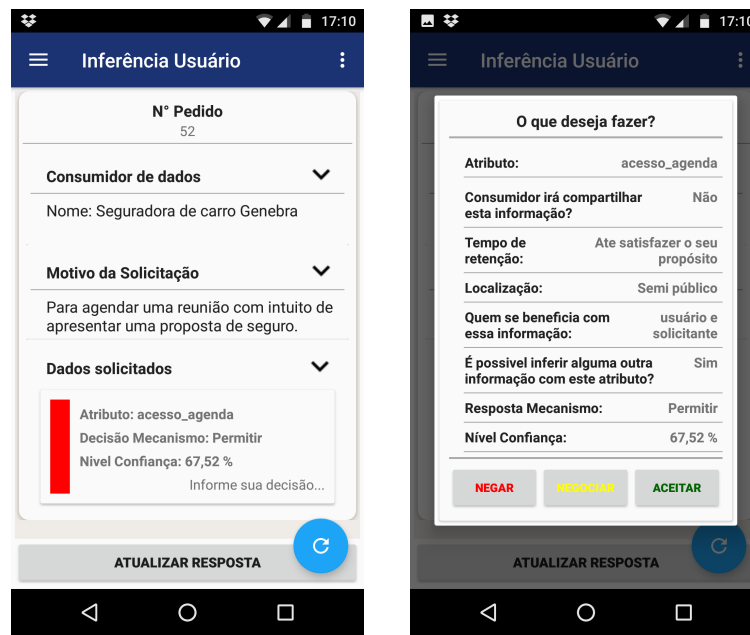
17:10

Inferência Usuário

N° Pedido
52

Consumidor de dados

Nome: Seguradora de carro Genebra

Motivo da Solicitação

Para agendar uma reunião com intuito de apresentar uma proposta de seguro.

Dados solicitados

Atributo: acesso_agenda
Decisão Mecanismo: Permitir
Nivel Confiança: 67,52 %
Informe sua decisão...

ATUALIZAR RESPOSTA

17:10

Inferência Usuário

O que deseja fazer?

| | |
|---|---|
| Atributo: | acesso_agenda |
| Consumidor irá compartilhar esta informação? | Não |
| Tempo de retenção: | Ate satisfazer o seu propósito |
| Localização: | Semi público |
| Quem se beneficia com essa informação: | usuário e solicitante |
| É possivel inferir alguma outra informação com este atributo? | Sim |
| Resposta Mecanismo: | Permitir |
| Nível Confiança: | 67,52 % |

NEGAR
NEGOCIAR
ACEITAR

ATUALIZAR RESPOSTA